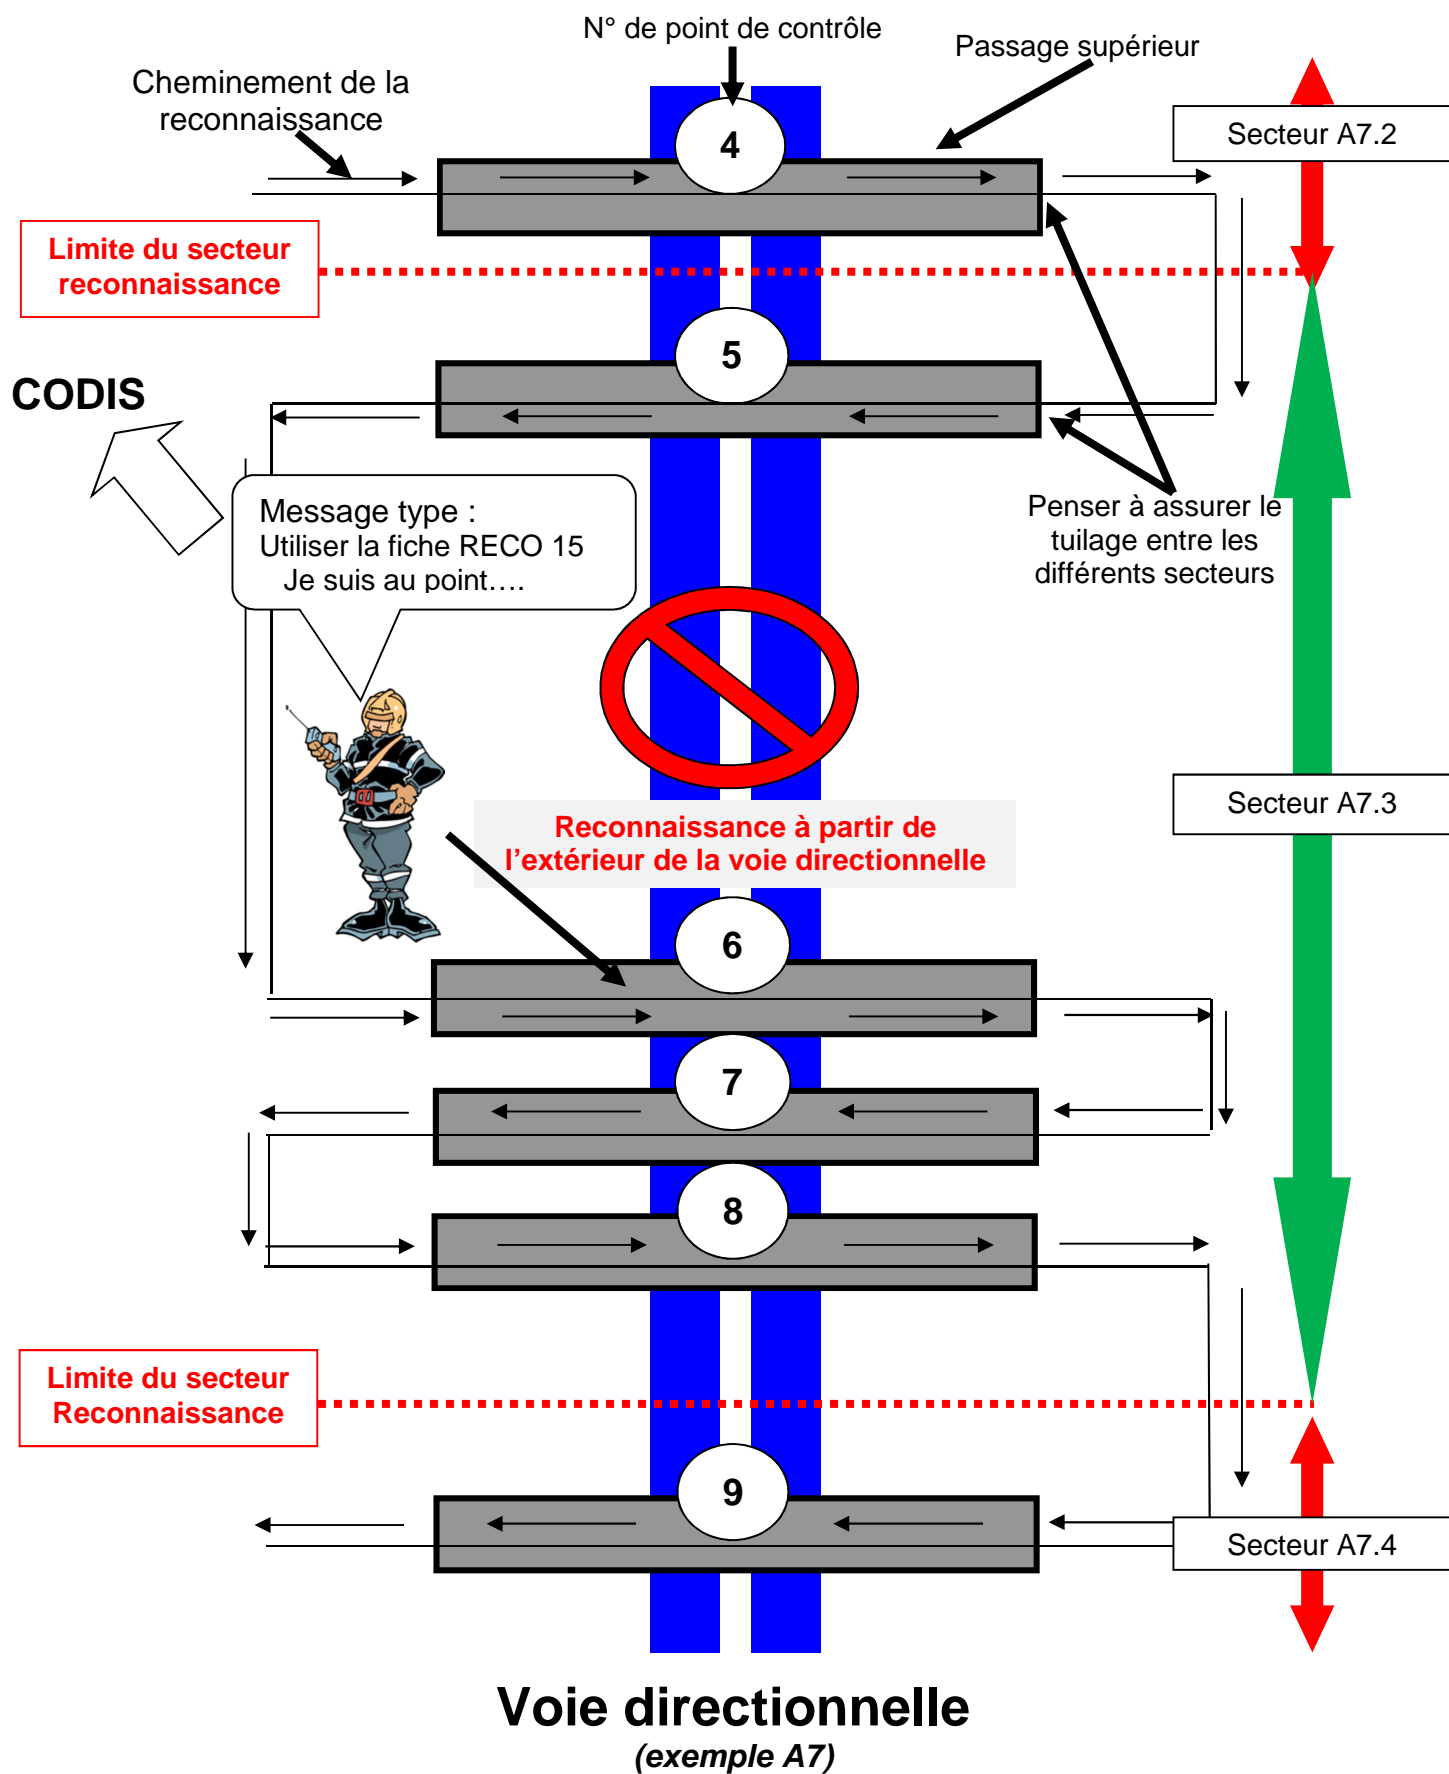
N° de point de contrôle

Passage supérieur

Cheminement de la reconnaissance

4

Secteur A7.2

Limite du secteur reconnaissance

5

CODIS

Message type :
Utiliser la fiche RECO 15
Je suis au point….

Penser à assurer le tuilage entre les différents secteurs

Secteur A7.3

Reconnaissance à partir de l'extérieur de la voie directionnelle

6

7

8

Limite du secteur Reconnaissance

9

Secteur A7.4

Voie directionnelle
(exemple A7)